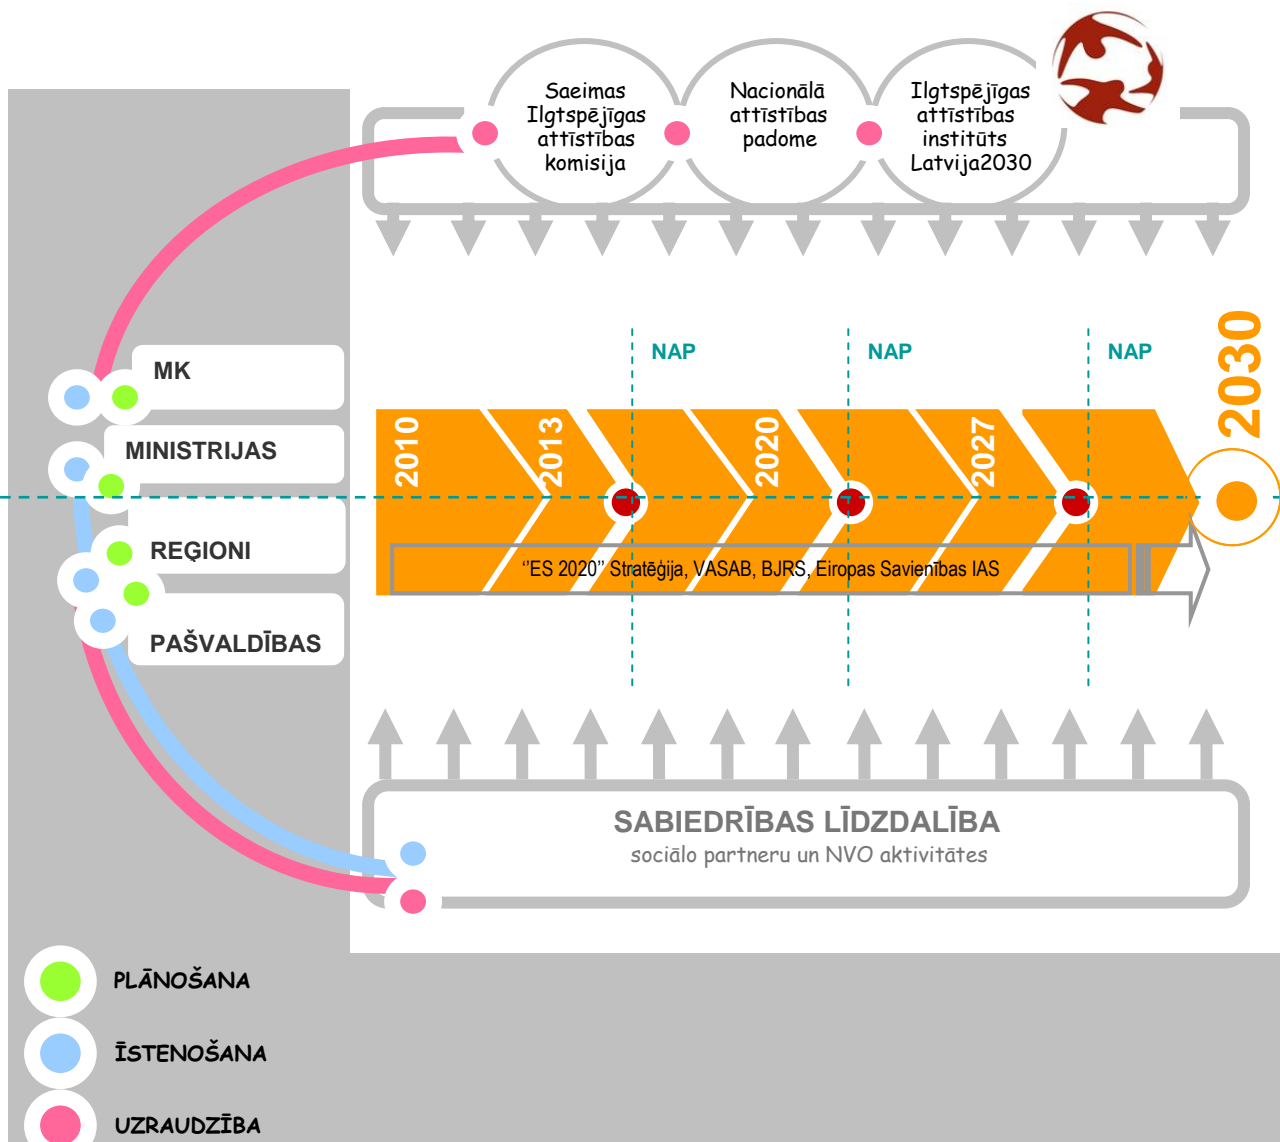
Saeimas Ilgtspējīgas attīstības komisija

Nacionālā attīstības padome

Ilgtspējīgas attīstības institūts Latvija2030

NAP

NAP

NAP

2030

MK

MINISTRIJAS

REĢIONI

PAŠVALDĪBAS

2010

2013

2020

2027

''ES 2020'' Stratēģija, VASAB, BJRS, Eiropas Savienības IAS

SABIEDRĪBAS LĪDZDALĪBA
sociālo partneru un NVO aktivitātes

PLĀNOŠANA

ĪSTENOŠANA

UZRAUDZĪBA